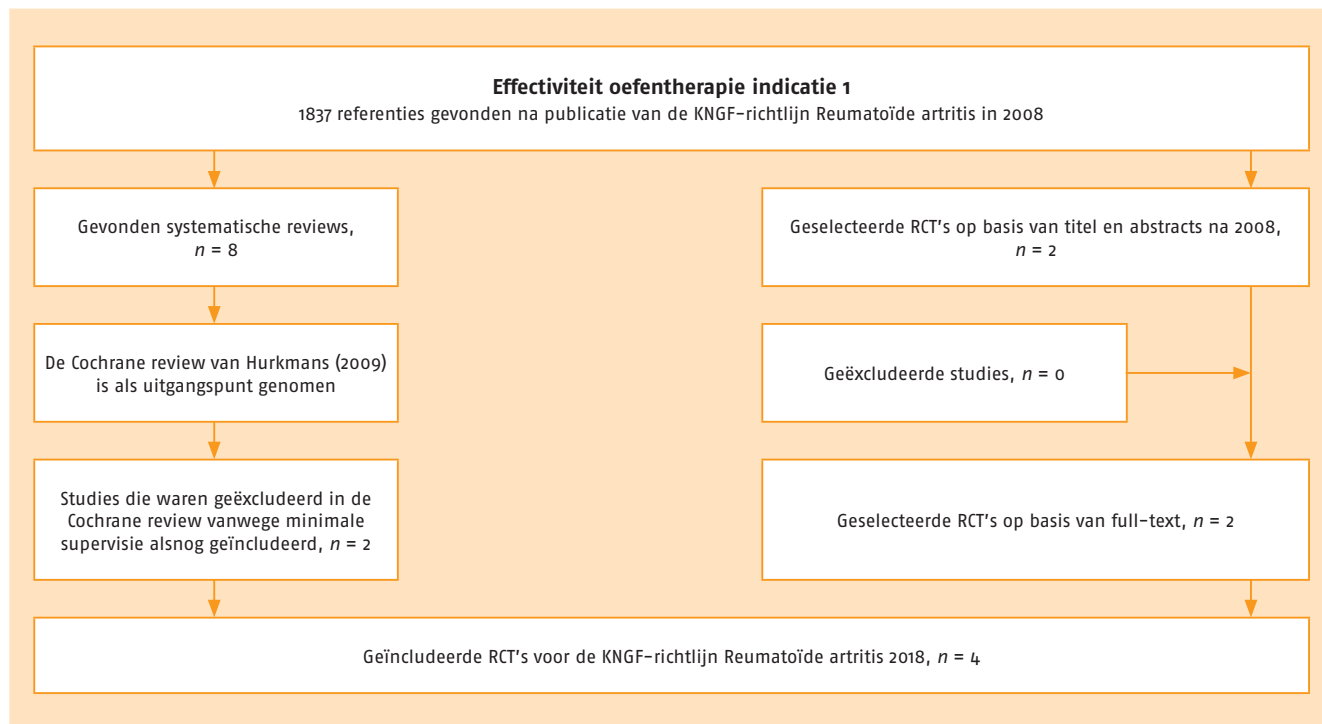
**Effectiviteit oefentherapie indicatie 1**
1837 referenties gevonden na publicatie van de KNGF-richtlijn Reumatoïde artritis in 2008

Gevonden systematische reviews, $n$ = 8

De Cochrane review van Hurkmans (2009) is als uitgangspunt genomen

Studies die waren geëxcludeerd in de Cochrane review vanwege minimale supervisie alsnog geïncludeerd, $n$ = 2

Geselecteerde RCT's op basis van titel en abstracts na 2008, $n$ = 2

Geëxcludeerde studies, $n$ = 0

Geselecteerde RCT's op basis van full-text, $n$ = 2

Geïncludeerde RCT's voor de KNGF-richtlijn Reumatoïde artritis 2018, $n$ = 4